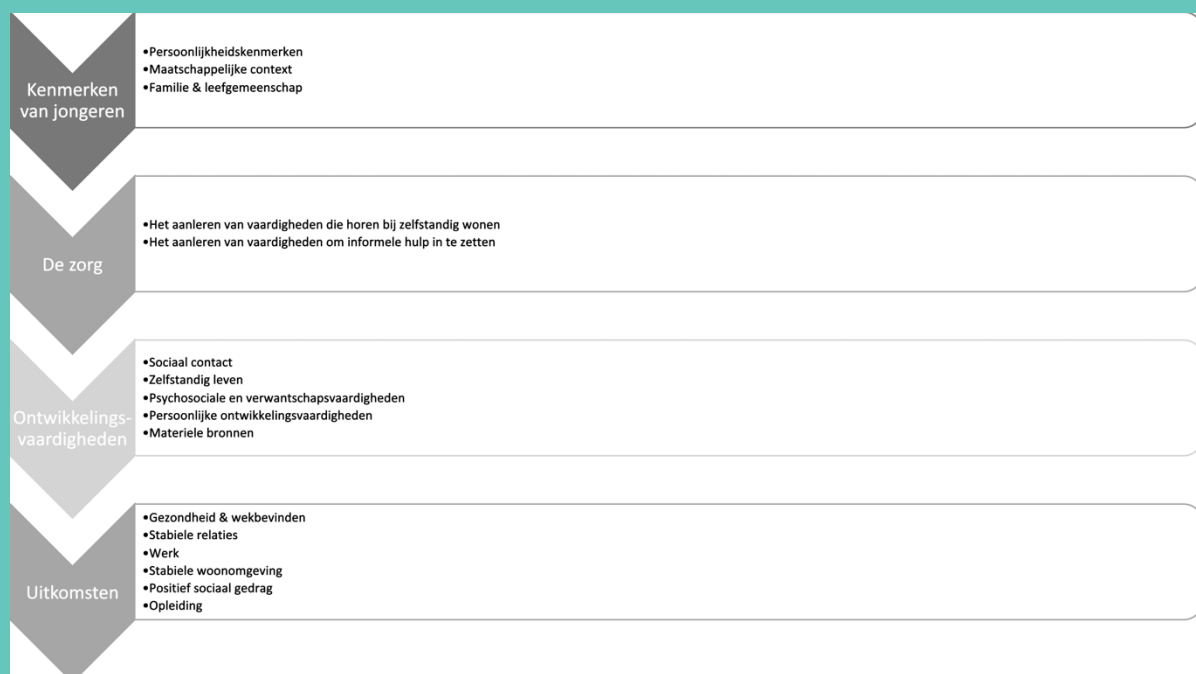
Kenmerken van jongeren

•Persoonlijkheidskenmerken
•Maatschappelijke context
•Familie & leefgemeenschap

De zorg

•Het aanleren van vaardigheden die horen bij zelfstandig wonen
•Het aanleren van vaardigheden om informele hulp in te zetten

Ontwikkelingsvaardigheden

•Sociaal contact
•Zelfstandig leven
•Psychosociale en verwantschapsvaardigheden
•Persoonlijke ontwikkelingsvaardigheden
•Materiele bronnen

Uitkomsten

•Gezondheid & wekbevinden
•Stabiele relaties
•Werk
•Stabiele woonomgeving
•Positief sociaal gedrag
•Opleiding